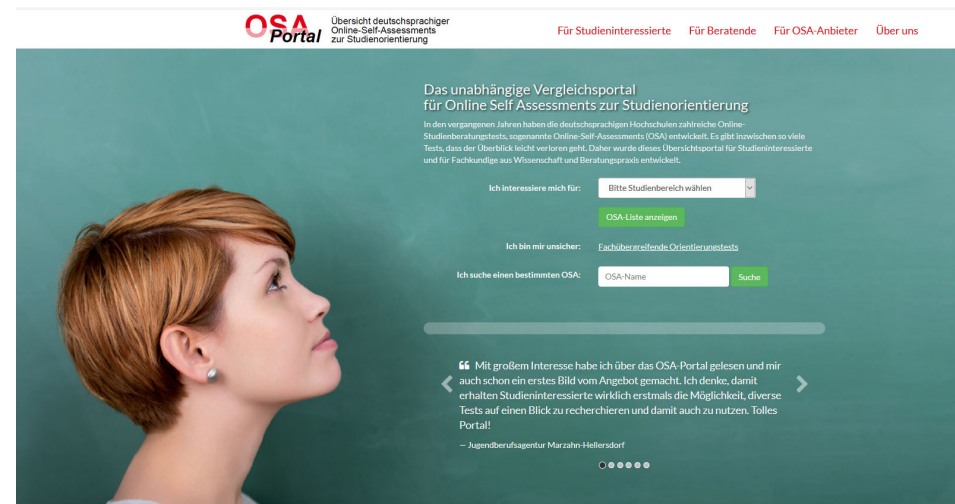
OSA Portal Übersicht deutschsprachiger Online-Self-Assessments zur Studienorientierung

Für Studieninteressierte Für Beratende Für OSA-Anbieter Über uns

Das unabhängige Vergleichsportal für Online Self Assessments zur Studienorientierung

In den vergangenen Jahren haben die deutschsprachigen Hochschulen zahlreiche Online-Studienberatungstests, sogenannte Online-Self-Assessments (OSA) entwickelt. Es gibt inzwischen so viele Tests, dass der Überblick leicht verloren geht. Daher wurde dieses Übersichtsportal für Studieninteressierte und für Fachkundige aus Wissenschaft und Beratungspraxis entwickelt.

Ich interessiere mich für: Bitte Studienbereich wählen

OSA-Liste anzeigen

Ich bin mir unsicher: Fachübergreifende Orientierungstests

Ich suche einen bestimmten OSA: OSA-Name Suche

Mit großem Interesse habe ich über das OSA-Portal gelesen und mir auch schon ein erstes Bild vom Angebot gemacht. Ich denke, damit erhalten Studieninteressierte wirklich erstmals die Möglichkeit, diverse Tests auf einen Blick zu recherchieren und damit auch zu nutzen. Tolles Portal!

— Jugendberufsagentur Marzahn-Hellersdorf